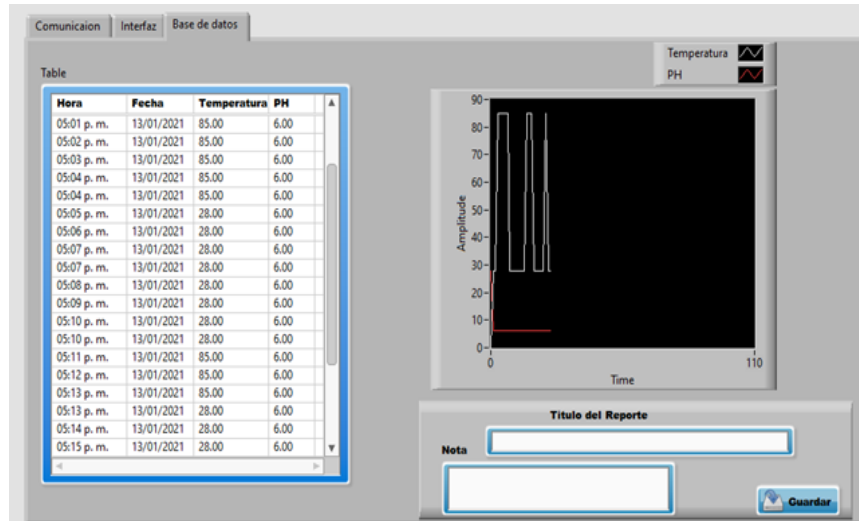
Comunicaion | Interfaz | Base de datos

Table

| Hora | Fecha | Temperatura | PH |
|---|---|---|---|
| 05:01 p. m. | 13/01/2021 | 85.00 | 6.00 |
| 05:02 p. m. | 13/01/2021 | 85.00 | 6.00 |
| 05:03 p. m. | 13/01/2021 | 85.00 | 6.00 |
| 05:04 p. m. | 13/01/2021 | 85.00 | 6.00 |
| 05:04 p. m. | 13/01/2021 | 85.00 | 6.00 |
| 05:05 p. m. | 13/01/2021 | 28.00 | 6.00 |
| 05:06 p. m. | 13/01/2021 | 28.00 | 6.00 |
| 05:07 p. m. | 13/01/2021 | 28.00 | 6.00 |
| 05:07 p. m. | 13/01/2021 | 28.00 | 6.00 |
| 05:08 p. m. | 13/01/2021 | 28.00 | 6.00 |
| 05:09 p. m. | 13/01/2021 | 28.00 | 6.00 |
| 05:10 p. m. | 13/01/2021 | 28.00 | 6.00 |
| 05:10 p. m. | 13/01/2021 | 28.00 | 6.00 |
| 05:11 p. m. | 13/01/2021 | 85.00 | 6.00 |
| 05:12 p. m. | 13/01/2021 | 85.00 | 6.00 |
| 05:13 p. m. | 13/01/2021 | 85.00 | 6.00 |
| 05:13 p. m. | 13/01/2021 | 28.00 | 6.00 |
| 05:14 p. m. | 13/01/2021 | 28.00 | 6.00 |
| 05:15 p. m. | 13/01/2021 | 28.00 | 6.00 |

Temperatura
PH

90
80
70
60
50
40
30
20
10
0
Amplitude
0
110
Time

Titulo del Reporte

Nota

Guardar